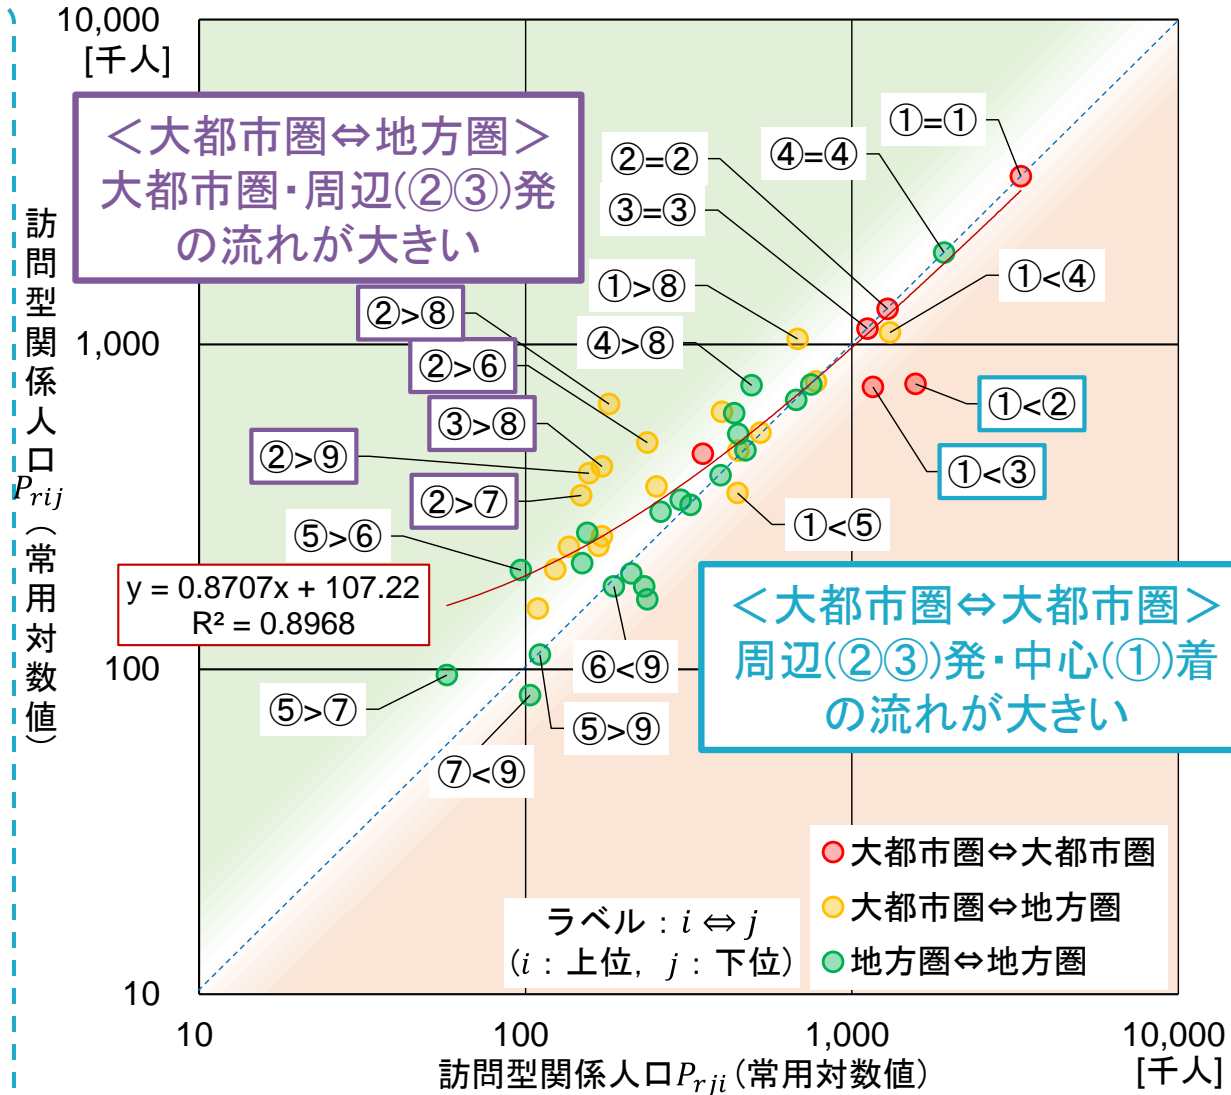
10,000
[千人]

1,000

100

10

訪問型関係人口$P_{rij}$（常用対数値）

＜大都市圏⇔地方圏＞
大都市圏・周辺(②③)発
の流れが大きい

①=①
④=④
②=②
③=③
①>⑧
①<④
②>⑧
④>⑧
②>⑥
①<②
③>⑧
②>⑨
①<③
②>⑦
①<⑤
⑤>⑥

y = 0.8707x + 107.22
R² = 0.8968

＜大都市圏⇔大都市圏＞
周辺(②③)発・中心(①)着
の流れが大きい

⑥<⑨
⑤>⑦
⑤>⑨
⑦<⑨

大都市圏⇔大都市圏
大都市圏⇔地方圏
地方圏⇔地方圏

ラベル：$i \Leftrightarrow j$
（$i$：上位，$j$：下位）

10
100
1,000
10,000
[千人]

訪問型関係人口$P_{rji}$（常用対数値）